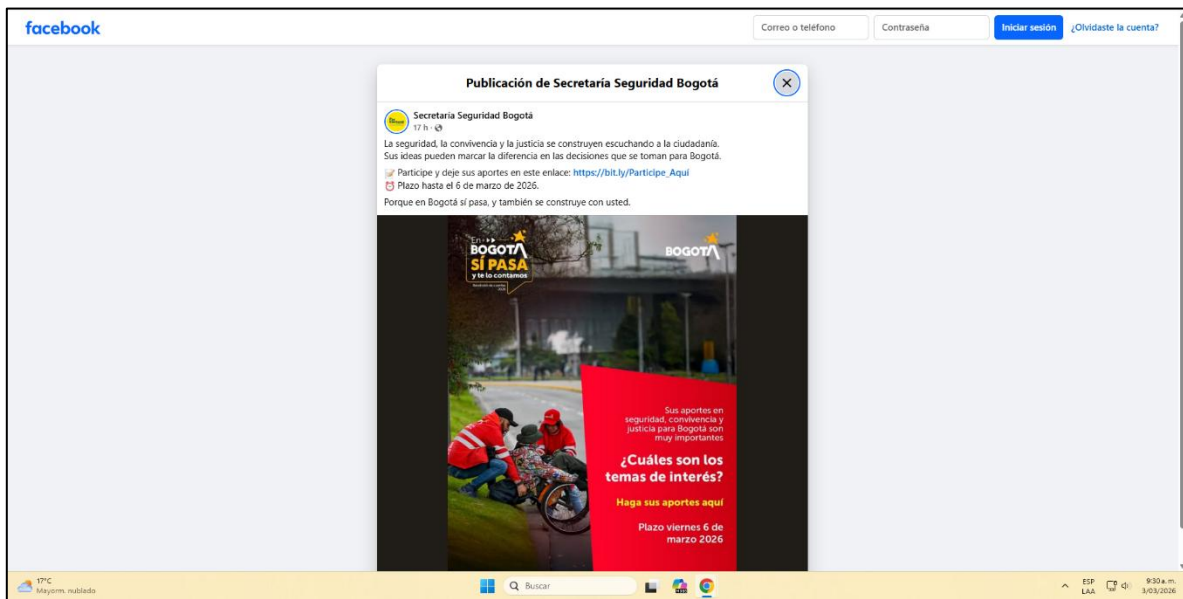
facebook

Correo o teléfono

Contraseña

Iniciar sesión

¿Olvidaste la cuenta?

Publicación de Secretaría Seguridad Bogotá

Secretaría Seguridad Bogotá
17 h ·

La seguridad, la convivencia y la justicia se construyen escuchando a la ciudadanía. Sus ideas pueden marcar la diferencia en las decisiones que se toman para Bogotá.

📝 Participe y deje sus aportes en este enlace: https://bit.ly/Participe_Aqui
⏰ Plazo hasta el 6 de marzo de 2026.

Porque en Bogotá sí pasa, y también se construye con usted.

En BOGOTÁ SÍ PASA y te lo contamos

BOGOTÁ

Sus aportes en seguridad, convivencia y justicia para Bogotá son muy importantes

¿Cuáles son los temas de interés?

Haga sus aportes aquí

Plazo viernes 6 de marzo 2026

17°C
Mayorm. nublado

Buscar

ESP
LAA

9:30 a. m.
3/03/2026